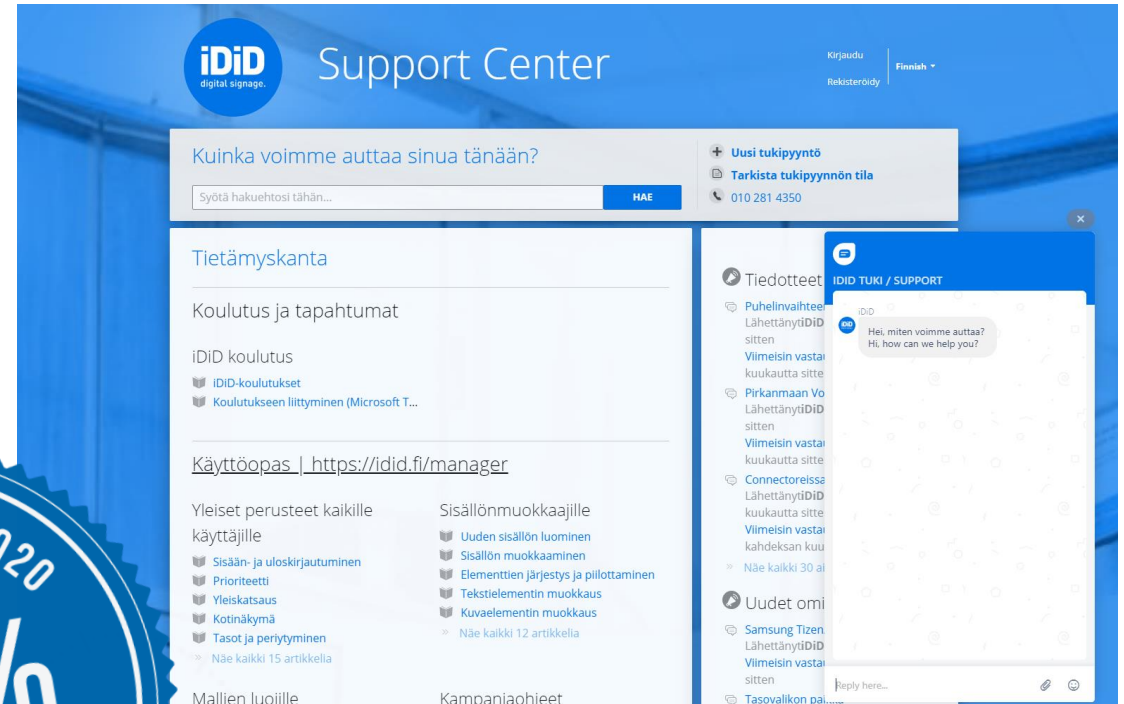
iDiD digital signage.

Support Center

Kirjaudu
Rekisteröidy

Finnish

Kuinka voimme auttaa sinua tänään?

Syötä hakuehtosi tähän...

HAE

Uusi tukipyyntö
Tarkista tukipyynnön tila
010 281 4350

Tietämyskanta

Koulutus ja tapahtumat

iDiD koulutus

iDiD-koulutukset
Koulutukseen liittyminen (Microsoft T...

Käyttöopas | https://idid.fi/manager

Yleiset perusteet kaikille käyttäjille

Sisään- ja uloskirjautuminen
Prioriteetti
Yleiskatsaus
Kotinäkymä
Tasot ja periytyminen
Näe kaikki 15 artikkelia

Sisällönmuokkaajille

Uuden sisällön luominen
Sisällön muokkaaminen
Elementtien järjestys ja piilottaminen
Tekstielementin muokkaus
Kuvaelementin muokkaus
Näe kaikki 12 artikkelia

Mallien luojille

Kampanjaohjeet

Tiedotteet

Puhelinvaihtee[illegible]
Lähettänyt iDiD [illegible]
sitten
Viimeisin vasta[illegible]
kuukautta sitte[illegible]
Pirkanmaan Vo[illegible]
Lähettänyt iDiD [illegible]
sitten
Viimeisin vasta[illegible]
kuukautta sitte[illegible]
Connectoreissa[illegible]
Lähettänyt iDiD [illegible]
kuukautta sitte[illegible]
Viimeisin vasta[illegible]
kahdeksan kuu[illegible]
Näe kaikki 30 a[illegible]

Uudet omi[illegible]

Samsung Tizen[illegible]
Lähettänyt iDiD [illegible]
Viimeisin vasta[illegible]
sitten
Tasovalikon pa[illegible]

IDID TUKI / SUPPORT

iDiD
Hei, miten voimme auttaa?
Hi, how can we help you?

Reply here...

20
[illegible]